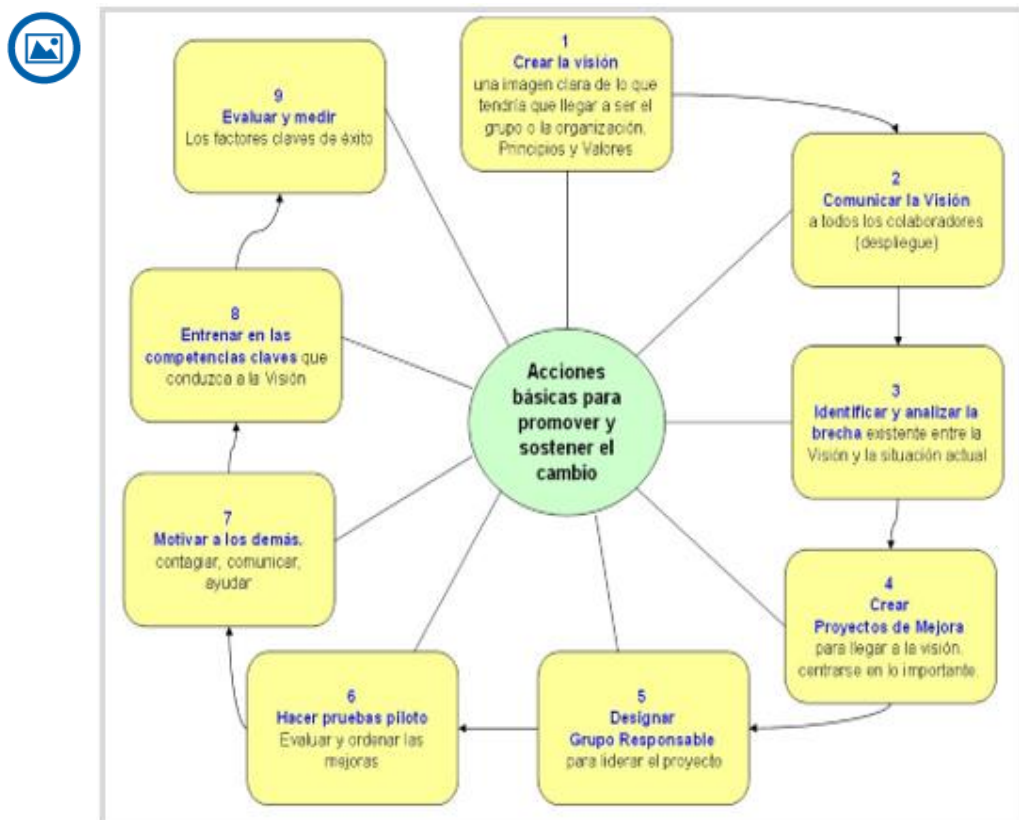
Acciones básicas para promover y sostener el cambio

1
Crear la visión
una imagen clara de lo que tendría que llegar a ser el grupo o la organización. Principios y Valores

2
Comunicar la Visión
a todos los colaboradores (despliegue)

3
Identificar y analizar la brecha existente entre la Visión y la situación actual

4
Crear
Proyectos de Mejora
para llegar a la visión. centrarse en lo importante.

5
Designar
Grupo Responsable
para liderar el proyecto

6
Hacer pruebas piloto
Evaluar y ordenar las mejoras

7
Motivar a los demás.
contagiar, comunicar, ayudar

8
Entrenar en las competencias claves que conduzca a la Visión

9
Evaluar y medir
Los factores claves de éxito